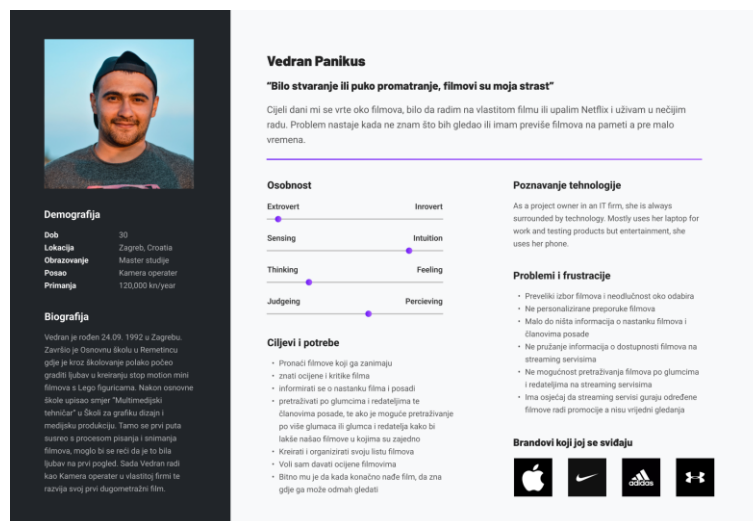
Demografija

| Dob | 30 |
|---|---|
| Lokacija | Zagreb, Croatia |
| Obrazovanje | Master studije |
| Posao | Kamera operater |
| Primanja | 120,000 kn/year |

Biografija

Vedran je rođen 24.09. 1992 u Zagrebu. Završio je Osnovnu školu u Remetincu gdje je kroz školovanje polako počeo graditi ljubav u kreiranju stop motion mini filmova s Lego figuricama. Nakon osnovne škole upisao smjer "Multimedijski tehničar" u Školi za grafiku dizajn i medijsku produkciju. Tamo se prvi puta susreo s procesom pisanja i snimanja filmova, moglo bi se reći da je to bila ljubav na prvi pogled. Sada Vedran radi kao Kamera operater u vlastitoj firmi te razvija svoj prvi dugometražni film.

Vedran Panikus

"Bilo stvaranje ili puko promatranje, filmovi su moja strast"

Cijeli dani mi se vrte oko filmova, bilo da radim na vlastitom filmu ili upalim Netflix i uživam u nečijim radu. Problem nastaje kada ne znam što bih gledao ili imam previše filmova na pameti a pre malo vremena.

Osobnost

Extrovert Inrovert

Sensing Intuition

Thinking Feeling

Judgeing Percieving

Ciljevi i potrebe

• Pronaći filmove koji ga zanimaju
• znati ocijene i kritike filma
• informirati se o nastanku filma i posadi
• pretraživati po glumcima i redateljima te članovima posade, te ako je moguće pretraživanje po više glumaca ili glumca i redatelja kako bi lakše našao filmove u kojima su zajedno
• Kreirati i organizirati svoju listu filmova
• Voli sam davati ocijene filmovima
• Bitno mu je da kada konačno nađe film, da zna gdje ga može odmah gledati

Poznavanje tehnologije

As a project owner in an IT firm, she is always surrounded by technology. Mostly uses her laptop for work and testing products but entertainment, she uses her phone.

Problemi i frustracije

• Preveliki izbor filmova i neodlučnost oko odabira
• Ne personalizirane preporuke filmova
• Malo do ništa informacija o nastanku filmova i članovima posade
• Ne pružanje informacija o dostupnosti filmova na streaming servisima
• Ne mogućnost pretraživanja filmova po glumcima i redateljima na streaming servisima
• Ima osjećaj da streaming servisi guraju određene filmove radi promocije a nisu vrijedni gledanja

Brandovi koji joj se sviđaju

adidas